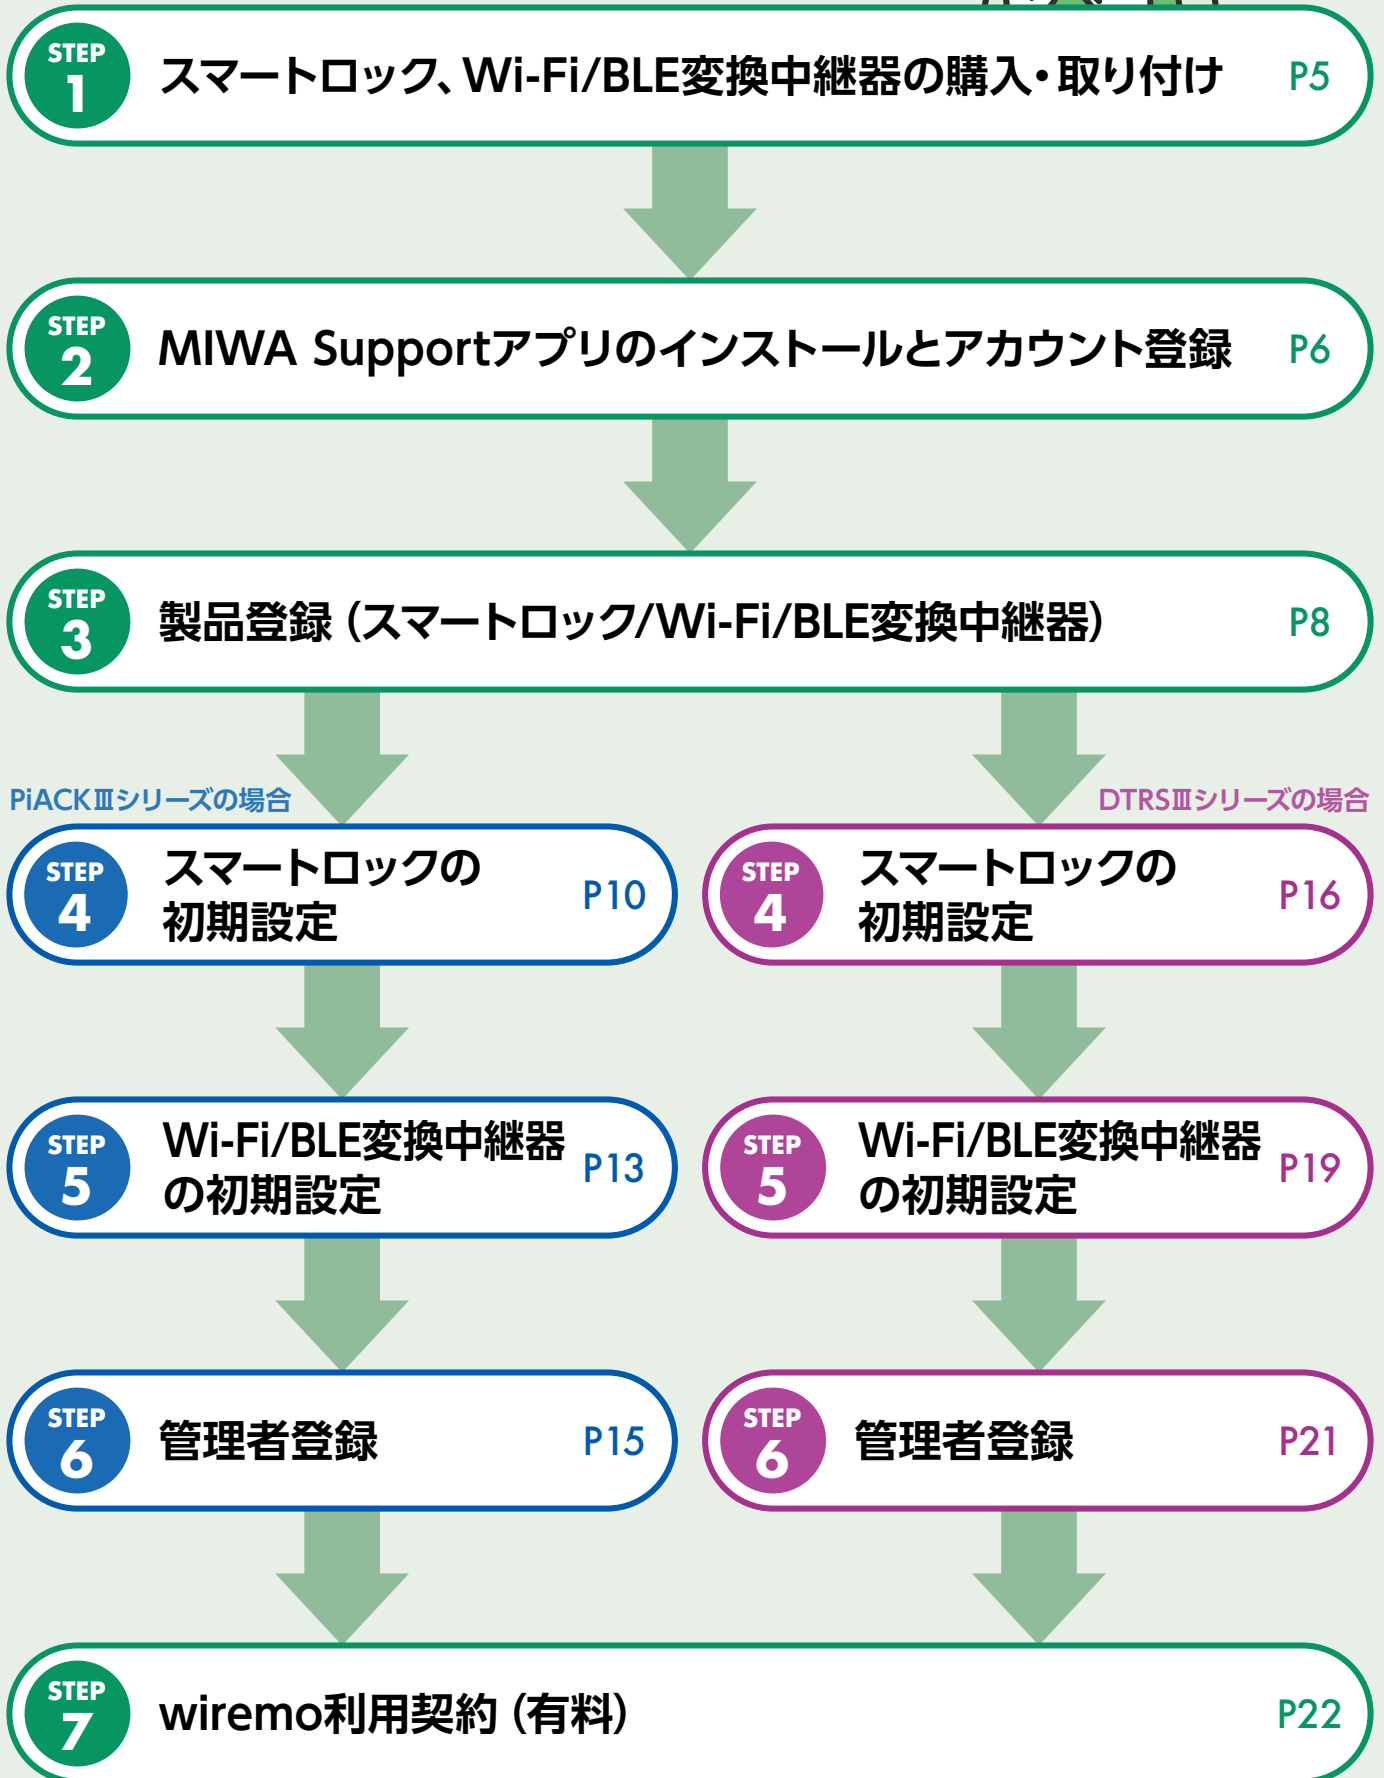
STEP 1 スマートロック、Wi-Fi/BLE変換中継器の購入・取り付け P5

STEP 2 MIWA Supportアプリのインストールとアカウント登録 P6

STEP 3 製品登録（スマートロック/Wi-Fi/BLE変換中継器） P8

PiACKⅢシリーズの場合

STEP 4 スマートロックの初期設定 P10

STEP 5 Wi-Fi/BLE変換中継器の初期設定 P13

STEP 6 管理者登録 P15

DTRSⅢシリーズの場合

STEP 4 スマートロックの初期設定 P16

STEP 5 Wi-Fi/BLE変換中継器の初期設定 P19

STEP 6 管理者登録 P21

STEP 7 wiremo利用契約（有料） P22